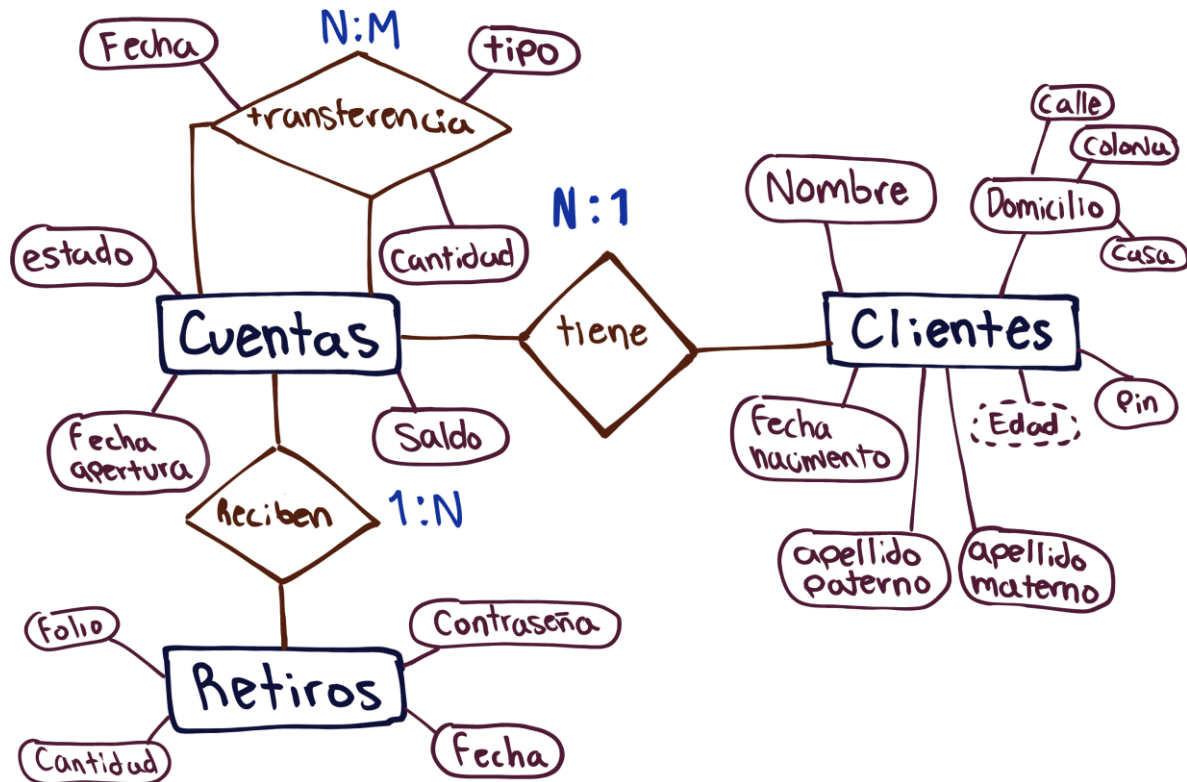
N:M

Fecha

tipo

transferencia

Cantidad

estado

N:1

Nombre

Calle

Colonia

Domicilio

Casa

Cuentas

tiene

Clientes

Fecha apertura

Saldo

Fecha nacimiento

Edad

Pin

Reciben

1:N

apellido paterno

apellido materno

Folio

Contraseña

Retiros

Cantidad

Fecha